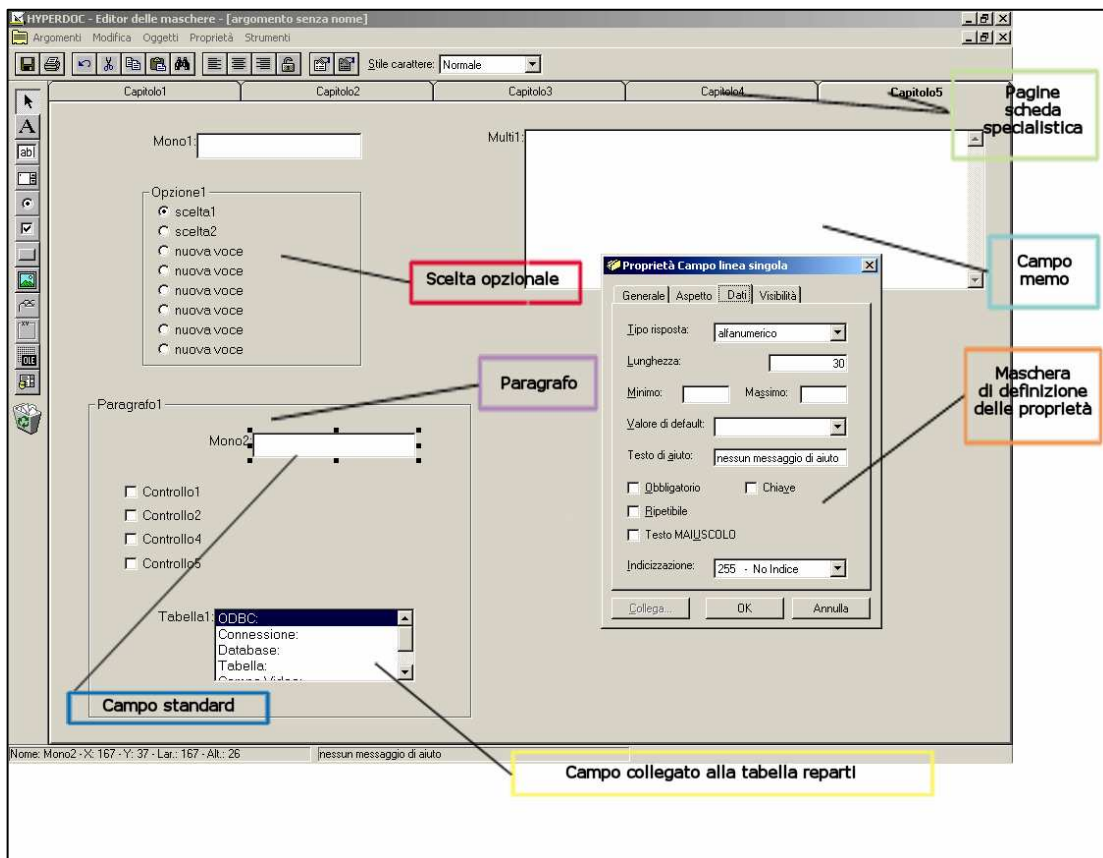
HYPERDOC - Editor delle maschere - [argomento senza nome]

Argomenti Modifica Oggetti Proprietà Strumenti

Stile carattere: Normale

Capitolo1 Capitolo2 Capitolo3 Capitolo4 Capitolo5

Pagine scheda specialistica

Mono1:

Multi1:

Opzione1

scelta1

scelta2

nuova voce

nuova voce

nuova voce

nuova voce

nuova voce

nuova voce

Scelta opzionale

Campo memo

Proprietà Campo linea singola

Generale Aspetto Dati Visibilità

Tipo risposta: alfanumerico

Lunghezza: 30

Minimo: Massimo:

Valore di default:

Testo di aiuto: nessun messaggio di aiuto

Obbligatorio Chiave

Ripetibile

Testo MAIUSCOLO

Indicizzazione: 255 - No Indice

Collega... OK Annulla

Paragrafo

Maschera di definizione delle proprietà

Paragrafo1

Mono2:

Controllo1

Controllo2

Controllo4

Controllo5

Tabella1: ODBC:

Connessione:

Database:

Tabella:

Campo standard

Nome: Mono2 - X: 167 - Y: 37 - Lar.: 167 - Alt.: 26 nessun messaggio di aiuto

Campo collegato alla tabella reparti